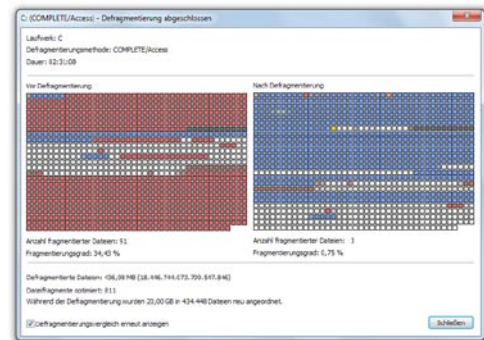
C: (COMPLETE/Access) - Defragmentierung abgeschlossen

Laufwerk: C
Defragmentierungsmethode: COMPLETE/Access
Dauer: 02:31:08

Vor Defragmentierung

Nach Defragmentierung

Anzahl fragmentierter Dateien: 51
Fragmentierungsgrad: 34,45 %

Anzahl fragmentierter Dateien: 3
Fragmentierungsgrad: 0,75 %

Defragmentierte Dateien: 436,09 MB (18.446.744.073.709.547.846)
Dateifragmente optimiert: 811
Während der Defragmentierung wurden 23,00 GB in 434.448 Dateien neu angeordnet.

Defragmentierungsvergleich erneut anzeigen

Schließen